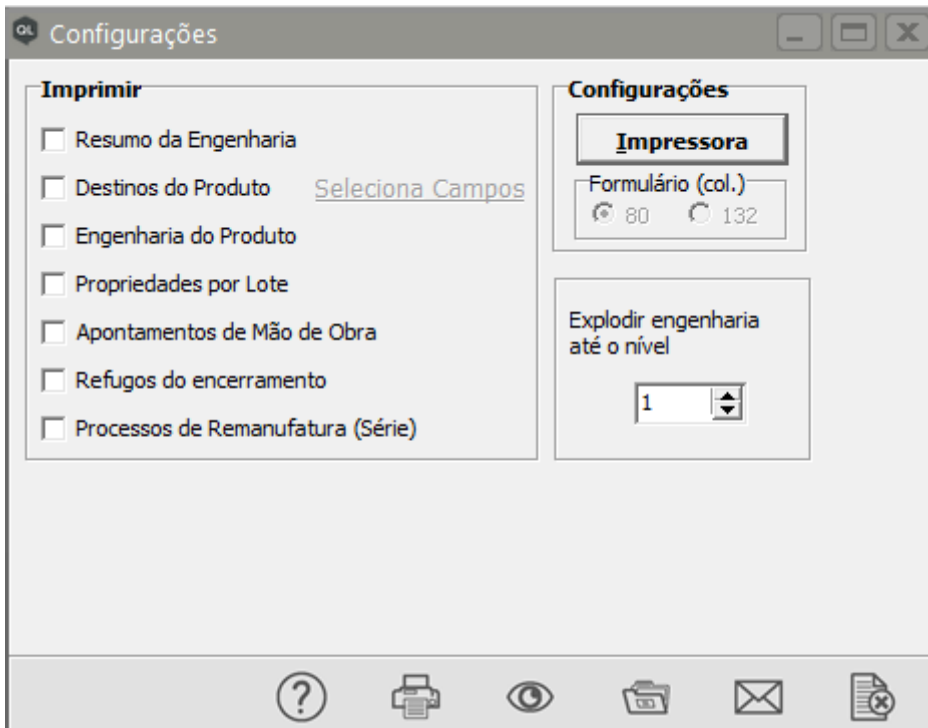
Configurações

Imprimir
Resumo da Engenharia
Destinos do Produto
Seleciona Campos
Engenharia do Produto
Propriedades por Lote
Apontamentos de Mão de Obra
Refugos do encerramento
Processos de Remanufatura (Série)

Configurações
Impressora
Formulário (col.)
80
132

Explodir engenharia até o nível
1